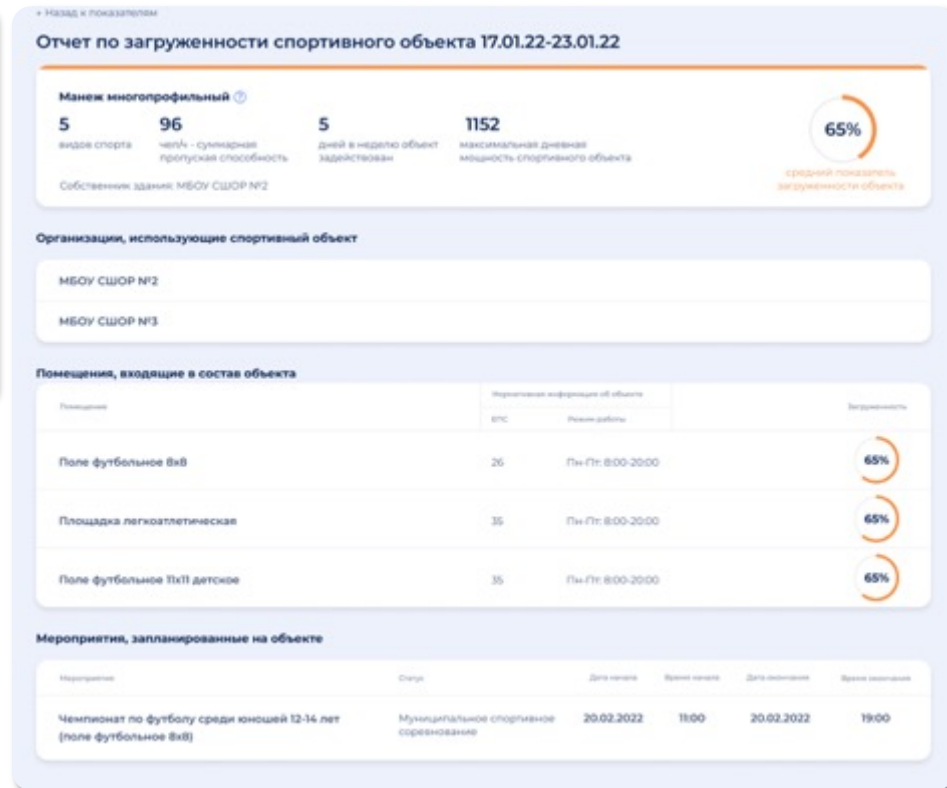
« Назад к показателям

Отчет по загруженности спортивного объекта 17.01.22-23.01.22

Манеж многопрофильный

5 видов спорта

96 чел/ч - суммарная пропускная способность

5 дней в неделю объект задействован

1152 максимальная дневная мощность спортивного объекта

Собственник здания: МБОУ СШОР №2

65%
средний показатель загруженности объекта

Организации, использующие спортивный объект

МБОУ СШОР №2

МБОУ СШОР №3

Помещения, входящие в состав объекта

| Помещение | ЕПС | Режим работы | Загруженность |
|---|---|---|---|
| Поле футбольное 8х8 | 26 | Пн-Пт: 8:00-20:00 | 65% |
| Площадка легкоатлетическая | 35 | Пн-Пт: 8:00-20:00 | 65% |
| Поле футбольное 11х11 детское | 35 | Пн-Пт: 8:00-20:00 | 65% |

Нормативная информация об объекте

Мероприятия, запланированные на объекте

| Мероприятие | Статус | Дата начала | Время начала | Дата окончания | Время окончания |
|---|---|---|---|---|---|
| Чемпионат по футболу среди юношей 12-14 лет (поле футбольное 8х8) | Муниципальное спортивное соревнование | 20.02.2022 | 11:00 | 20.02.2022 | 19:00 |